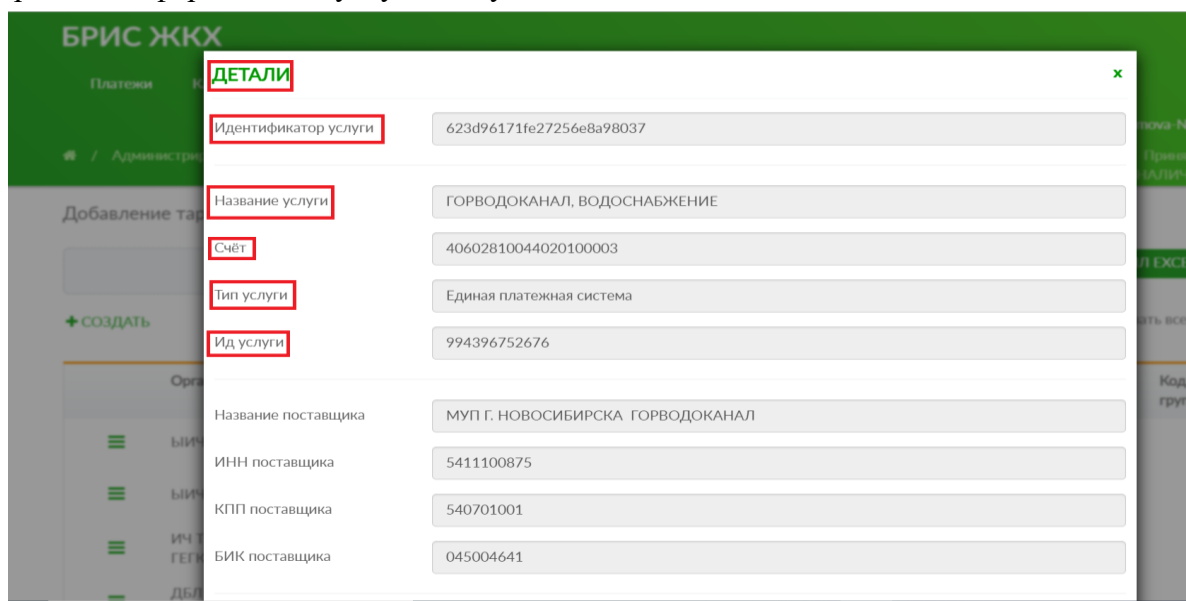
БРИС ЖКХ

Платежи

ДЕТАЛИ

×

Идентификатор услуги
623d96171fe27256e8a98037

Название услуги
ГОРВОДОКАНАЛ, ВОДОСНАБЖЕНИЕ

Счёт
40602810044020100003

Тип услуги
Единая платежная система

Ид услуги
994396752676

Название поставщика
МУП Г. НОВОСИБИРСКА ГОРВОДОКАНАЛ

ИНН поставщика
5411100875

КПП поставщика
540701001

БИК поставщика
045004641

Добавление та

+ СОЗДАТЬ

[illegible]